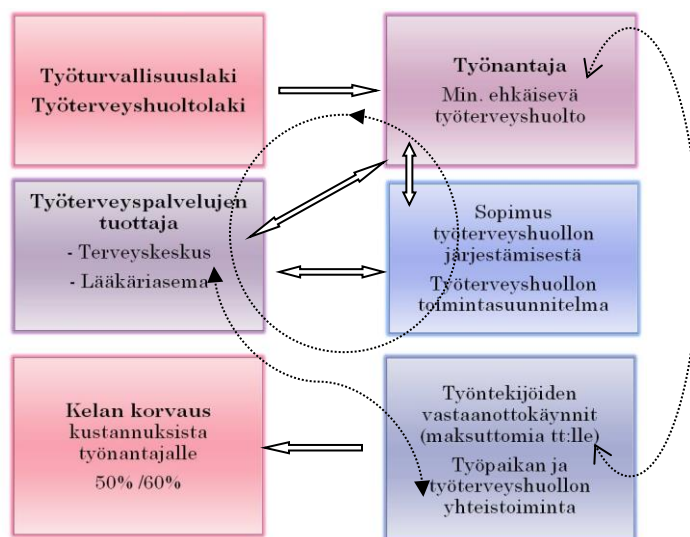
Työturvallisuuslaki
Työterveyshuoltolaki

Työnantaja
Min. ehkäisevä työterveyshuolto

Työterveyspalvelujen tuottaja
- Terveyskeskus
- Lääkäriasema

Sopimus työterveyshuollon järjestämisestä
Työterveyshuollon toimintasuunnitelma

Kelan korvaus kustannuksista työnantajalle
50% /60%

Työntekijöiden vastaanottokäynnit (maksuttomia tt:lle)
Työpaikan ja työterveyshuollon yhteistoiminta